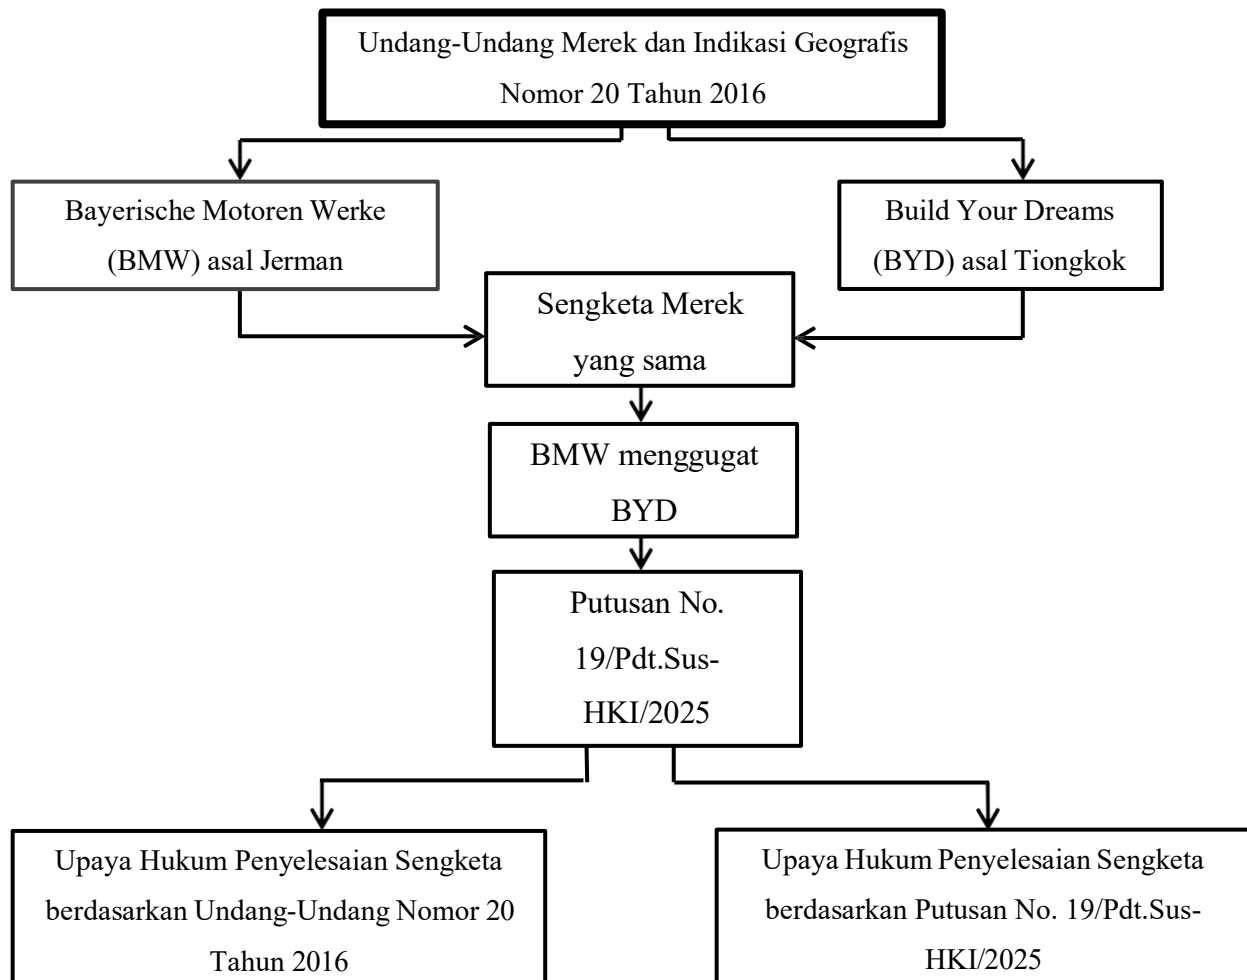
Undang-Undang Merek dan Indikasi Geografis Nomor 20 Tahun 2016

Bayerische Motoren Werke (BMW) asal Jerman

Build Your Dreams (BYD) asal Tiongkok

Sengketa Merek yang sama

BMW menggugat BYD

Putusan No. 19/Pdt.Sus-HKI/2025

Upaya Hukum Penyelesaian Sengketa berdasarkan Undang-Undang Nomor 20 Tahun 2016

Upaya Hukum Penyelesaian Sengketa berdasarkan Putusan No. 19/Pdt.Sus-HKI/2025